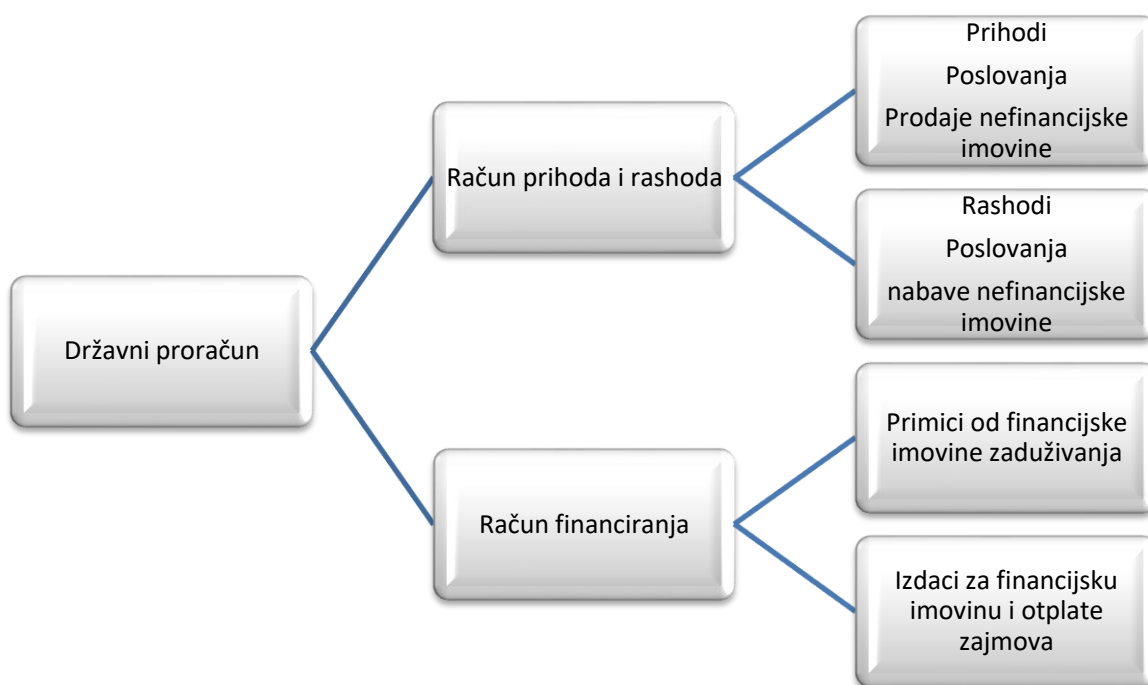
Državni proračun

Račun prihoda i rashoda

Prihodi
Poslovanja
Prodaje nefinancijske imovine

Rashodi
Poslovanja
nabave nefinancijske imovine

Račun financiranja

Primici od financijske imovine zaduživanja

Izdaci za financijsku imovinu i otplate zajmova